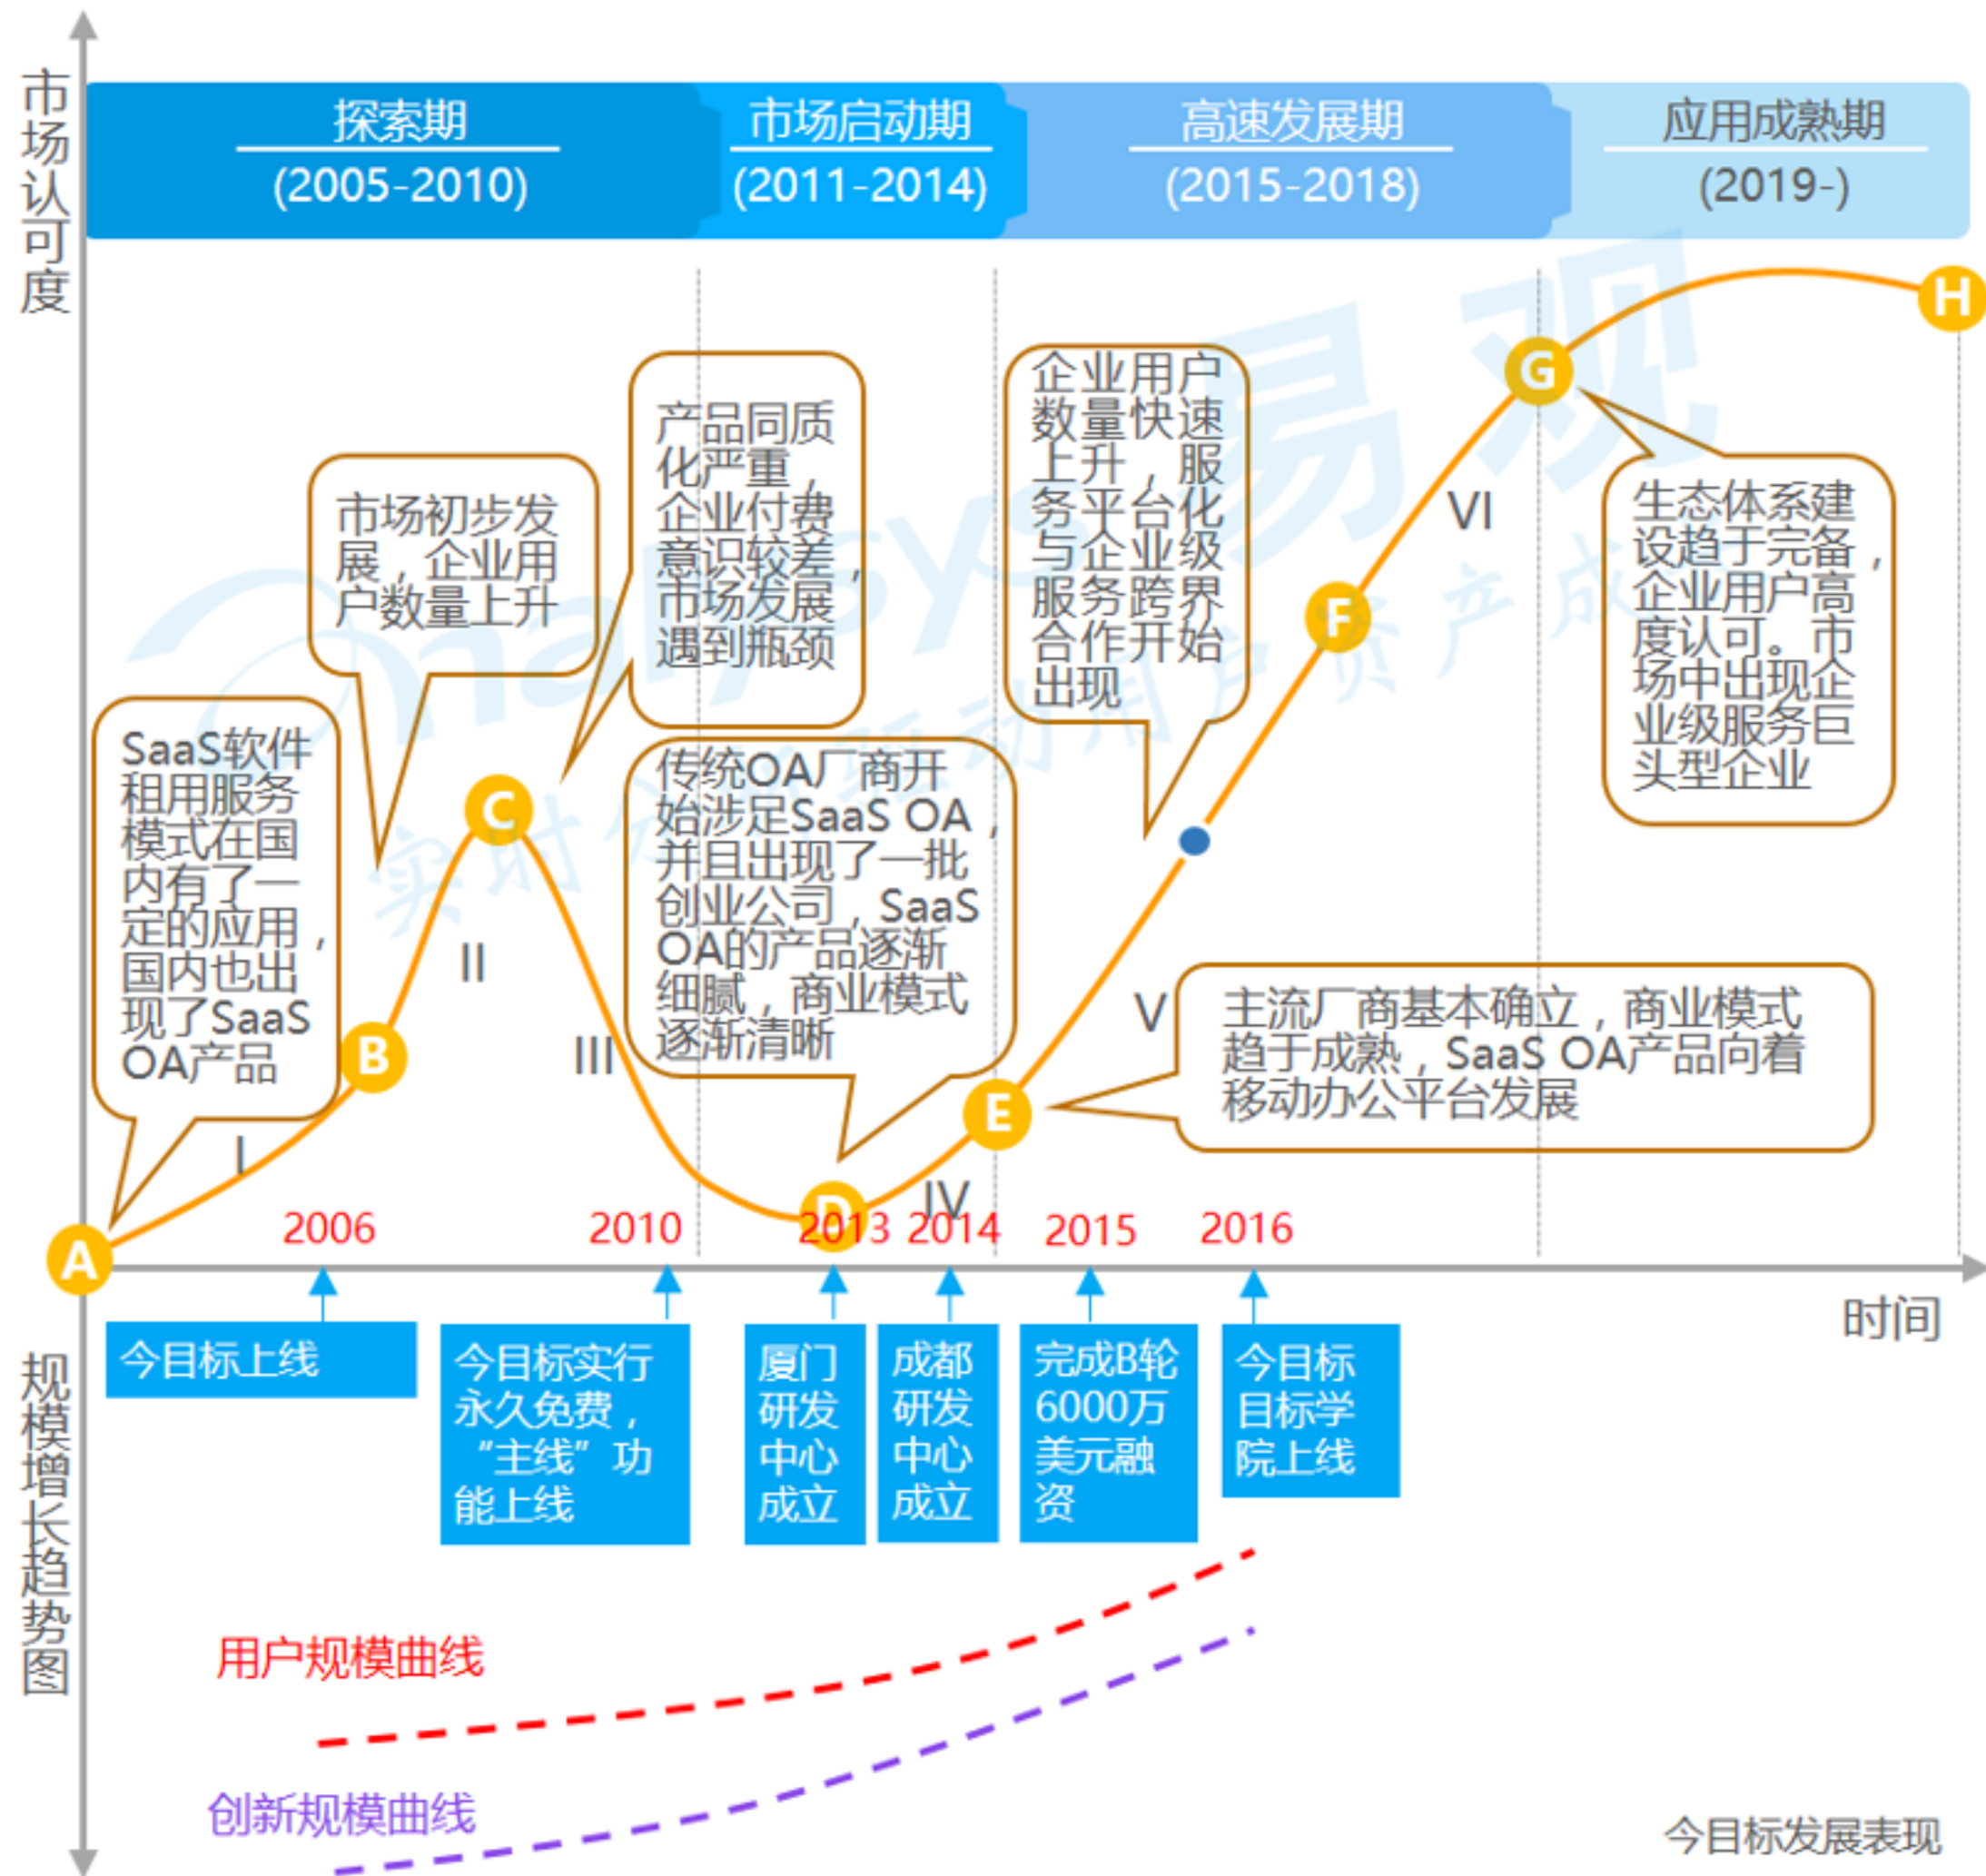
市场认可度

探索期
(2005-2010)

市场启动期
(2011-2014)

高速发展期
(2015-2018)

应用成熟期
(2019-)

SaaS软件租用服务模式在国内有了一定的应用，国内也出现了SaaS OA产品

市场初步发展，企业用户数量上升

产品同质化严重，企业付费意识较差，市场发展遇到瓶颈

传统OA厂商开始涉足SaaS OA，并且出现了一批创业公司，SaaS OA的产品逐渐细腻，商业模式逐渐清晰

企业用户数量快速上升，服务平台化与企业级服务跨界合作开始出现

主流厂商基本确立，商业模式趋于成熟，SaaS OA产品向着移动办公平台发展

生态体系建设趋于完备，企业用户高度认可。市场中出现企业级服务巨头型企业

A B C D E F G H

I II III IV V VI

2006 2010 2013 2014 2015 2016

时间

今目标上线

今目标实行永久免费，“主线”功能上线

厦门研发中心成立

成都研发中心成立

完成B轮6000万美元融资

今目标目标学院上线

规模增长趋势图

用户规模曲线

创新规模曲线

今目标发展表现